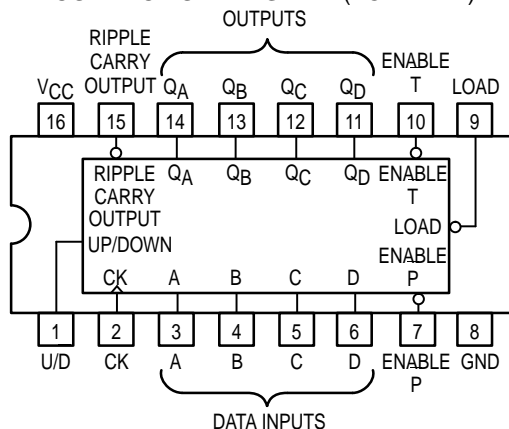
OUTPUTS

RIPPLE CARRY OUTPUT

$V_{CC}$ 16

15

$Q_A$ 14

$Q_B$ 13

$Q_C$ 12

$Q_D$ 11

ENABLE T 10

LOAD 9

RIPPLE CARRY OUTPUT

$Q_A$ $Q_B$ $Q_C$ $Q_D$

ENABLE T

LOAD

UP/DOWN

ENABLE P

CK A B C D

1 U/D

2 CK

3 A

4 B

5 C

6 D

7 ENABLE P

8 GND

DATA INPUTS